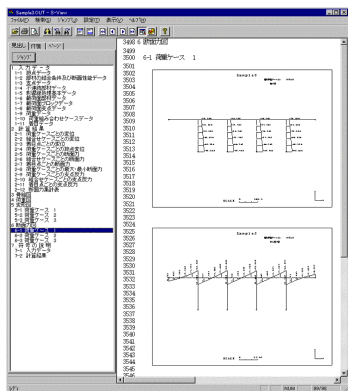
Sample3.OUT - 3DView
ファイル(F) 検索(S) ジャンプ(J) 設定(O) 表示(V) ヘルプ(H)

見出し 行番 ページ
ジャンプ

1 入力データ
1-1 設計データ
1-2 部材材料条件及び断面性能データ
1-3 荷重データ
1-4 支承条件データ
1-5 荷重組合せ条件データ
1-6 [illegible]
1-7 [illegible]
1-8 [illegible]
1-9 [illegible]
1-10 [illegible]
1-11 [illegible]
2 計算結果
2-1 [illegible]
2-2 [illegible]
2-3 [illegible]
2-4 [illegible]
2-5 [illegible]
2-6 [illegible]
2-7 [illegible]
2-8 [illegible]
2-9 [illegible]
2-10 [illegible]
2-11 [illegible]
2-12 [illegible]
3 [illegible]
4 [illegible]
5 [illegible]
5-1 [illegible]
5-2 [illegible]
5-3 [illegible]
6 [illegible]
6-1 荷重ケース 1
6-2 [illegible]
6-3 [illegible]
7 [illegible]
7-1 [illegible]
7-2 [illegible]

3498 6 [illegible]
3499
3500 6-1 荷重ケース 1
3501
3502
3503
3504
3505
3506
3507
3508
3509
3510
3511
3512
3513
3514
3515
3516
3517
3518
3519
3520
3521
3522
3523
3524
3525
3526
3527
3528
3529
3530
3531
3532
3533
3534
3535
3536
3537
3538
3539
3540
3541
3542
3543
3544
3545
3546

Sample3

Sample3

NUM 99/98